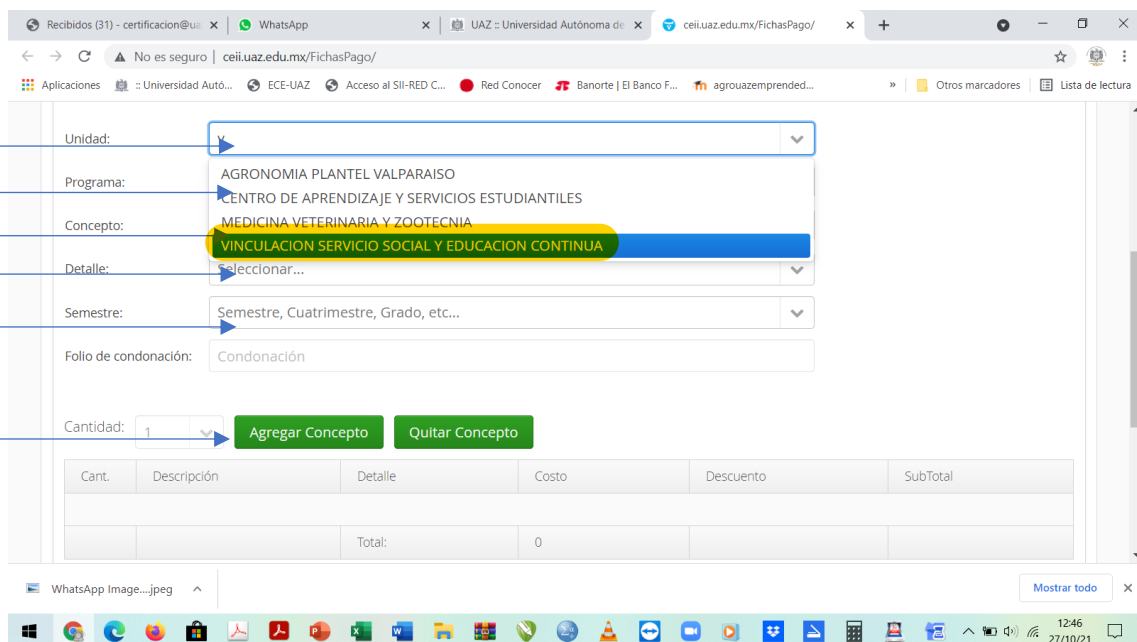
Recibidos (31) - certificacion@ua ×
WhatsApp ×
UAZ :: Universidad Autónoma de ×
ceii.uaz.edu.mx/FichasPago/ ×
+

No es seguro | ceii.uaz.edu.mx/FichasPago/

Aplicaciones  :: Universidad Autó...  ECE-UAZ  Acceso al SII-RED C...  Red Conocer  Banorte | El Banco F...  agrouazemprended...  »  Otros marcadores  Lista de lectura

Unidad: V

AGRONOMIA PLANTEL VALPARAISO
CENTRO DE APRENDIZAJE Y SERVICIOS ESTUDIANTILES
MEDICINA VETERINARIA Y ZOOTECNIA
VINCULACION SERVICIO SOCIAL Y EDUCACION CONTINUA

Programa:

Concepto:

Detalle: Seleccionar...

Semestre: Semestre, Cuatrimestre, Grado, etc...

Folio de condonación: Condonación

Cantidad: 1  Agregar Concepto  Quitar Concepto

| Cant. | Descripción | Detalle | Costo | Descuento | SubTotal |
|---|---|---|---|---|---|
| | | | | | |
| | | Total: | 0 | | |

WhatsApp Image....jpeg
Mostrar todo

12:46
27/10/21